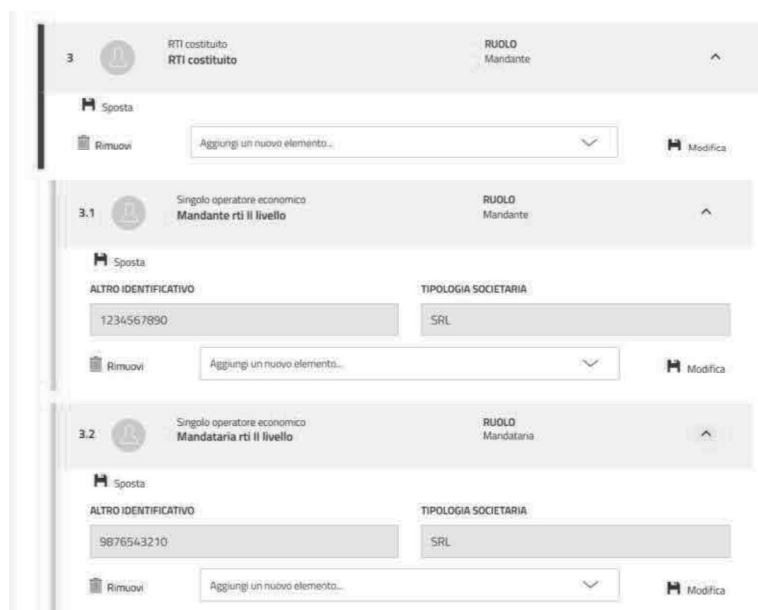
3

RTI costituito
RTI costituito

RUOLO
Mandante

Sposta

Rimuovi

Aggiungi un nuovo elemento...

Modifica

3.1

Singolo operatore economico
Mandante rti II livello

RUOLO
Mandante

Sposta

ALTRO IDENTIFICATIVO

1234567890

TIPOLOGIA SOCIETARIA

SRL

Rimuovi

Aggiungi un nuovo elemento...

Modifica

3.2

Singolo operatore economico
Mandataria rti II livello

RUOLO
Mandataria

Sposta

ALTRO IDENTIFICATIVO

9876543210

TIPOLOGIA SOCIETARIA

SRL

Rimuovi

Aggiungi un nuovo elemento...

Modifica